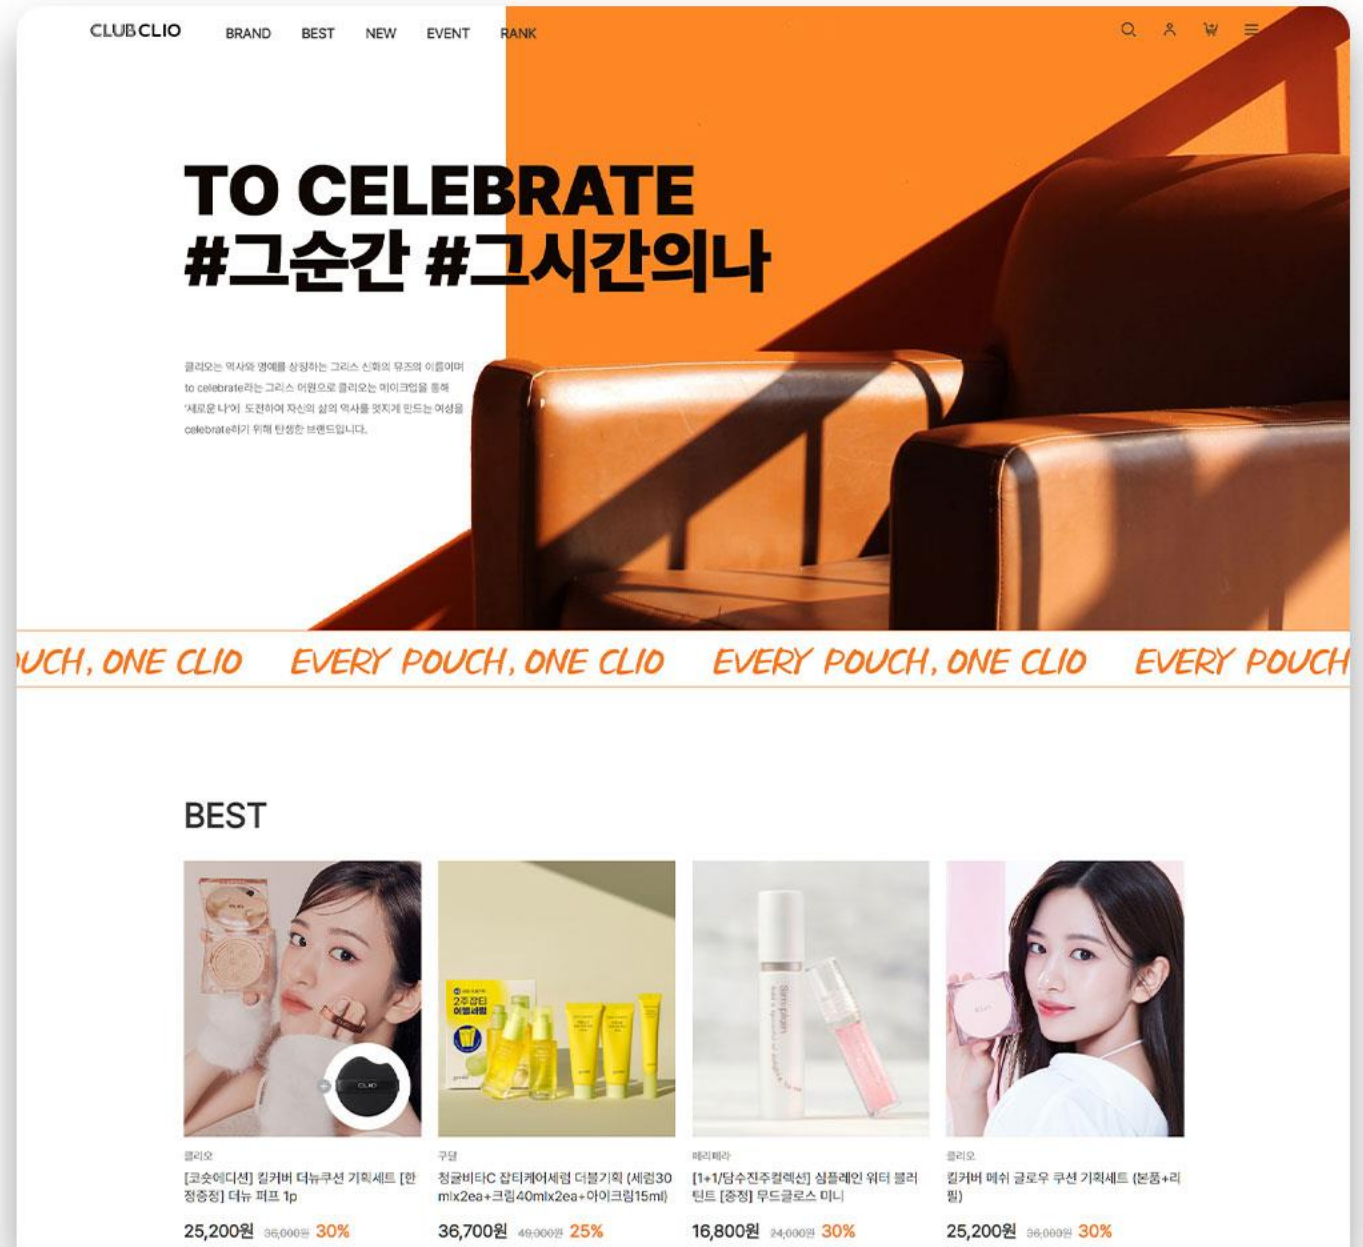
CLUB CLIO BRAND BEST NEW EVENT RANK

TO CELEBRATE
#그순간 #그시간의나

클리오는 역사와 영예를 상징하는 그리스 신화의 뮤즈의 이름이며 to celebrate라는 그리스 어원으로 클리오는 메이크업을 통해 '새로운 나'에 도전하여 자신의 삶의 역사를 멋지게 만드는 여성을 celebrate하기 위해 탄생한 브랜드입니다.

UCH, ONE CLIO EVERY POUCH, ONE CLIO EVERY POUCH, ONE CLIO EVERY POUCH

BEST

클리오
[코숏에디션] 킬커버 더뉴쿠션 기획세트 [한정증정] 더뉴 퍼프 1p
25,200원 36,000원 30%

구달
청귤비타C 잡티케어세럼 더블기획 (세럼30mlx2ea+크림40mlx2ea+아이크림15ml)
36,700원 49,000원 25%

페리페라
[1+1/담수진주컬렉션] 심플레인 워터 블러 틴트 [증정] 무드글로스 미니
16,800원 24,000원 30%

클리오
킬커버 메쉬 글로우 쿠션 기획세트 (본품+리필)
25,200원 36,000원 30%